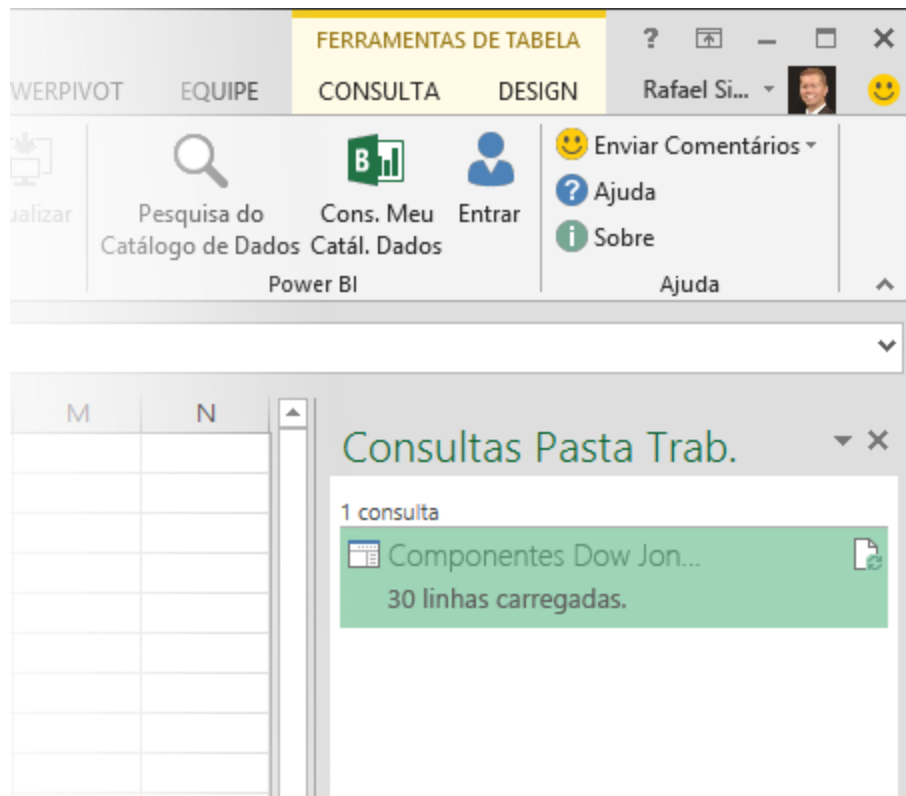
FERRAMENTAS DE TABELA

? 

WERPIVOT EQUIPE CONSULTA DESIGN Rafael Si...

ualizar

Pesquisa do Catálogo de Dados

Cons. Meu Catál. Dados

Entrar

Power BI

Enviar Comentários

Ajuda

Sobre

Ajuda

M N

Consultas Pasta Trab.

1 consulta

Componentes Dow Jon...

30 linhas carregadas.